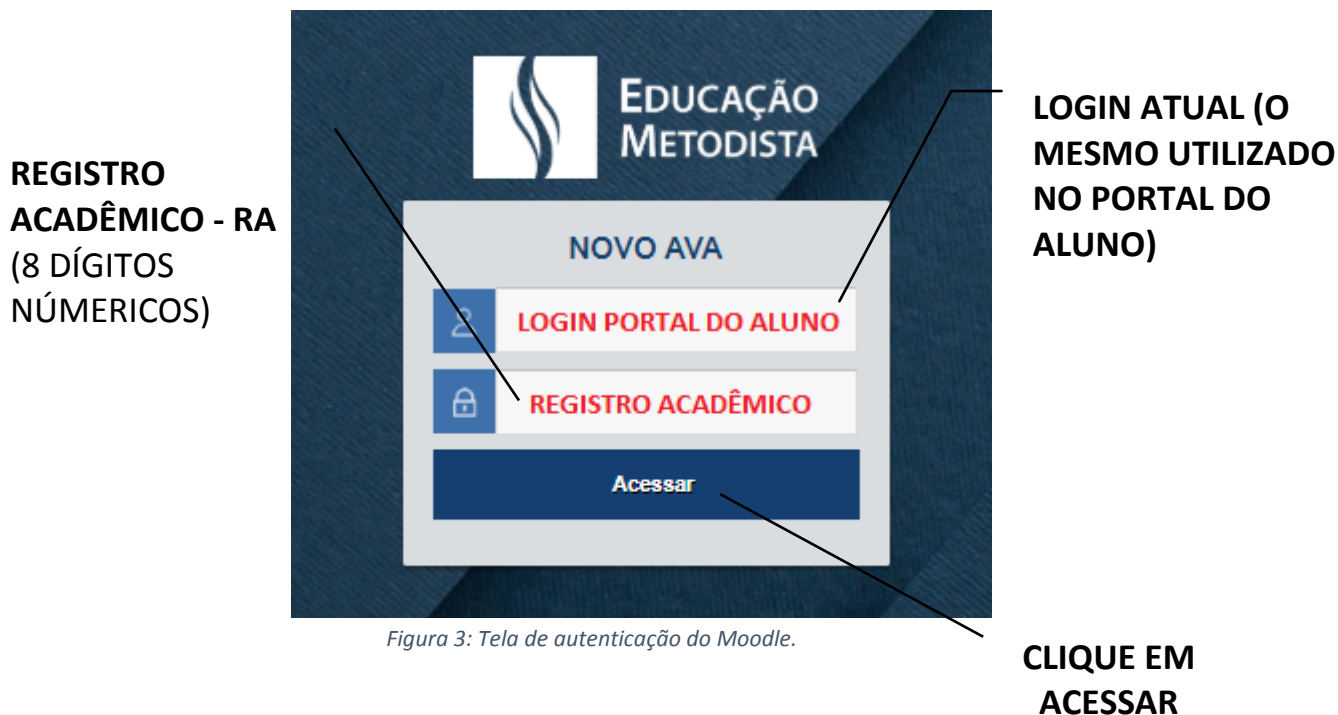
REGISTRO ACADÊMICO - RA (8 DÍGITOS NÚMERICOS)

EDUCAÇÃO METODISTA

NOVO AVA

LOGIN PORTAL DO ALUNO

REGISTRO ACADÊMICO

Acessar

Figura 3: Tela de autenticação do Moodle.

LOGIN ATUAL (O MESMO UTILIZADO NO PORTAL DO ALUNO)

CLIQUE EM ACESSAR